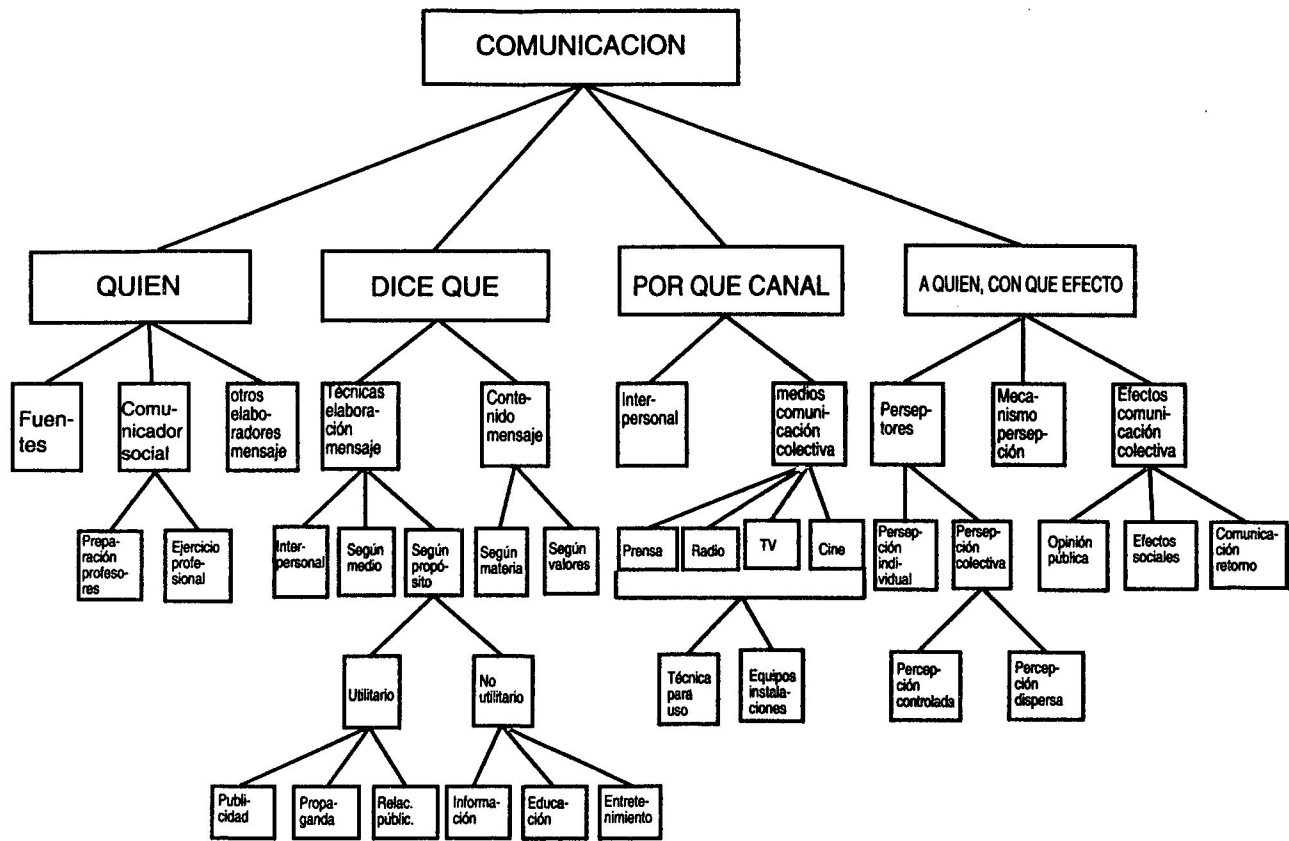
COMUNICACION

QUIEN

Fuentes

Comunicador social

Preparación profesores

Ejercicio profesional

otros elaboradores mensaje

DICE QUE

Técnicas elaboración mensaje

Interpersonal

Según medio

Según propósito

Utilitario

Publicidad

Propaganda

Relac. públic.

No utilitario

Información

Educación

Entretenimiento

Contenido mensaje

Según materia

Según valores

POR QUE CANAL

Interpersonal

medios comunicación colectiva

Prensa

Radio

TV

Cine

Técnica para uso

Equipos instalaciones

A QUIEN, CON QUE EFECTO

Perseptores

Persepción individual

Persepción colectiva

Percepción controlada

Percepción dispersa

Mecanismo persepción

Efectos comunicación colectiva

Opinión pública

Efectos sociales

Comunicación retomo